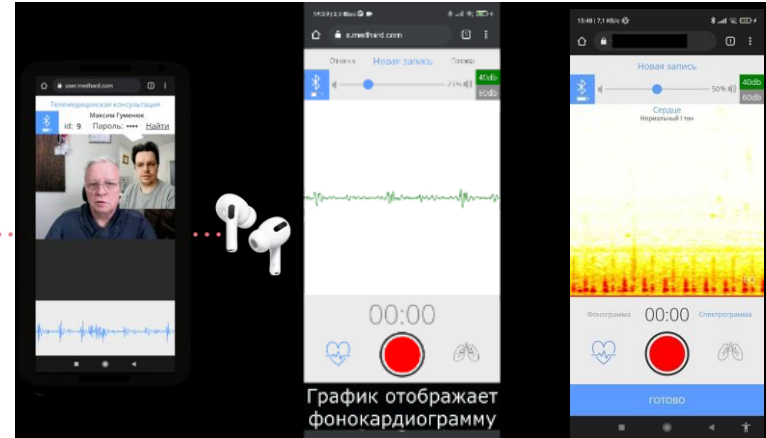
user.medhard.com

Телемедицинская консультация

Максим Гуменюк

id: 9 Пароль: •••• Найти

14:53 | 3,3 Кбит/с

s.medhard.com

Отмена Новая запись Готово

40db

60db

00:00

График отображает фонокардиограмму

15:48 | 7,1 КБ/с

Новая запись

50%

40db

60db

Сердце

Нормальный I тон

Фонограмма 00:00 Спектрограмма

ГОТОВО